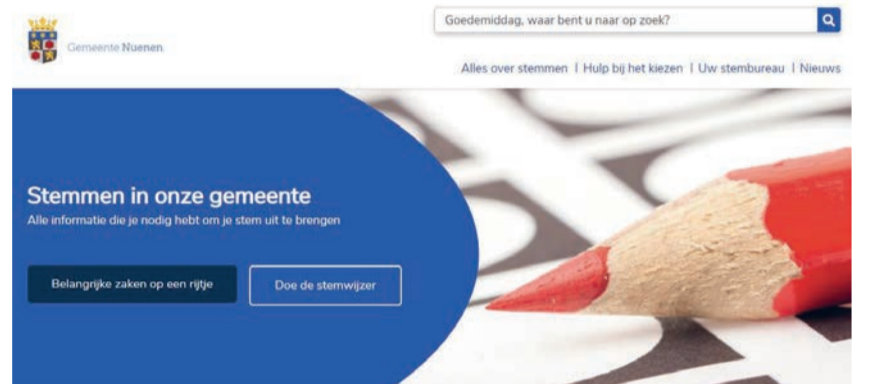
Gemeente Nuenen

Goedemiddag, waar bent u naar op zoek?

Alles over stemmen | Hulp bij het kiezen | Uw stembureau | Nieuws

Stemmen in onze gemeente
Alle informatie die je nodig hebt om je stem uit te brengen

Belangrijke zaken op een rijtje

Doe de stemwijzer